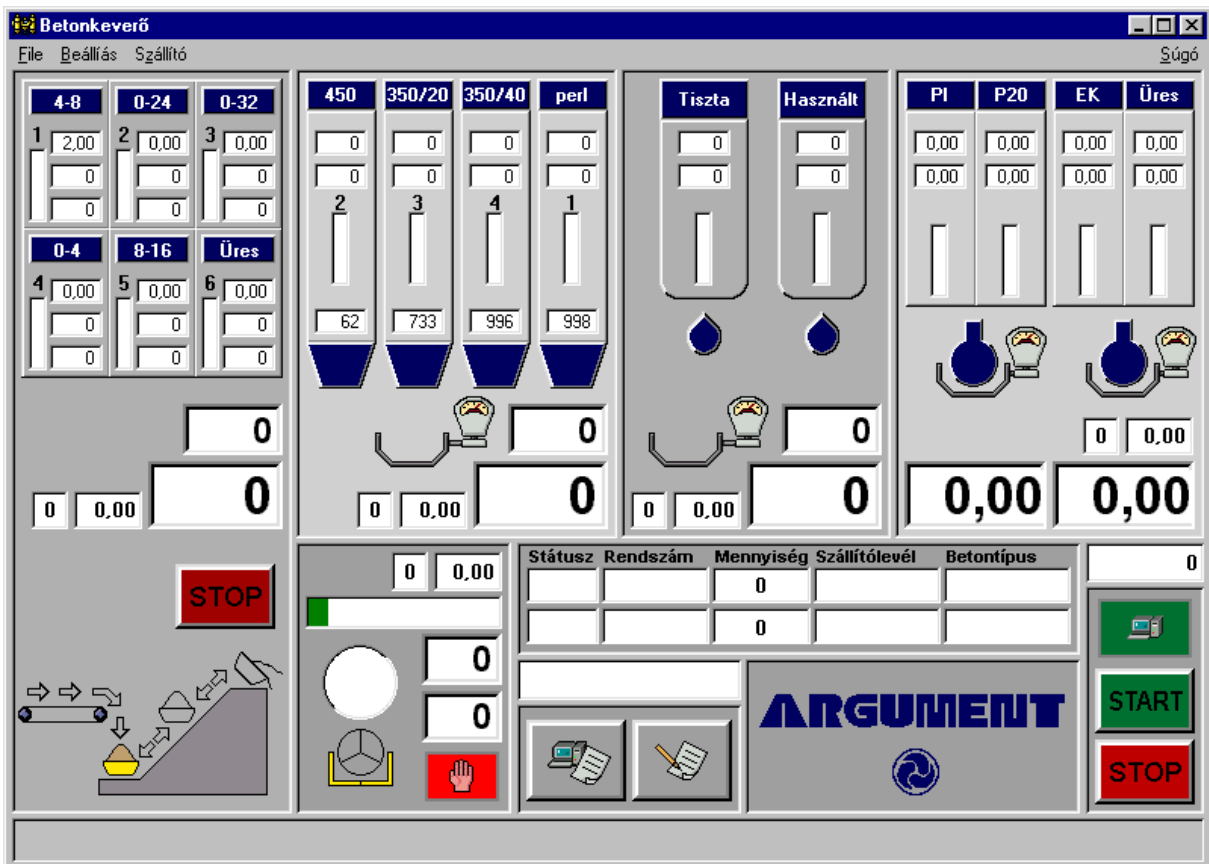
Betonkeverő

File Beállítás Szállító Súgó

4-8 0-24 0-32
1 2,00 2 0,00 3 0,00
0 0 0
0 0 0

0-4 8-16 Üres
4 0,00 5 0,00 6 0,00
0 0 0
0 0 0

0

0 0,00 0

STOP

450 350/20 350/40 perl
0 0 0 0
0 0 0 0
2 3 4 1
62 733 996 998

0

0 0,00 0

Tiszta Használt
0 0
0 0

0

0 0,00 0

PI P20 EK Üres
0,00 0,00 0,00 0,00
0,00 0,00 0,00 0,00

0 0,00

0,00 0,00

0 0,00

0

0

| Státusz | Rendszám | Mennyiség | Szállítólevél | Betontípus |
|---|---|---|---|---|
| | | 0 | | |
| | | 0 | | |

0

START

STOP

ARGUMENT